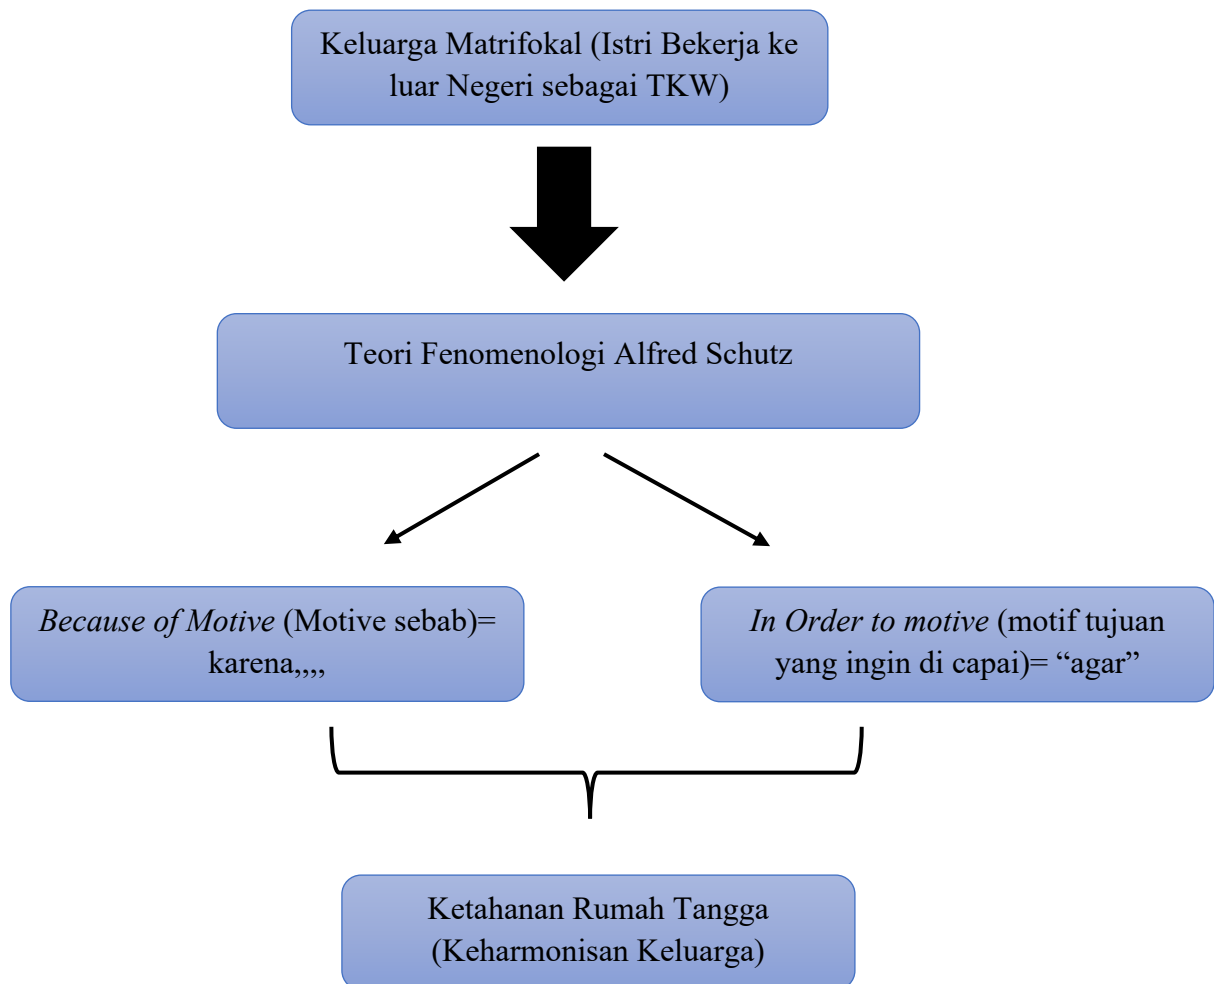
Keluarga Matrifokal (Istri Bekerja ke luar Negeri sebagai TKW)

Teori Fenomenologi Alfred Schutz

*Because of Motive* (Motive sebab)= karena,,,,

*In Order to motive* (motif tujuan yang ingin di capai)= “agar”

Ketahanan Rumah Tangga (Keharmonisan Keluarga)